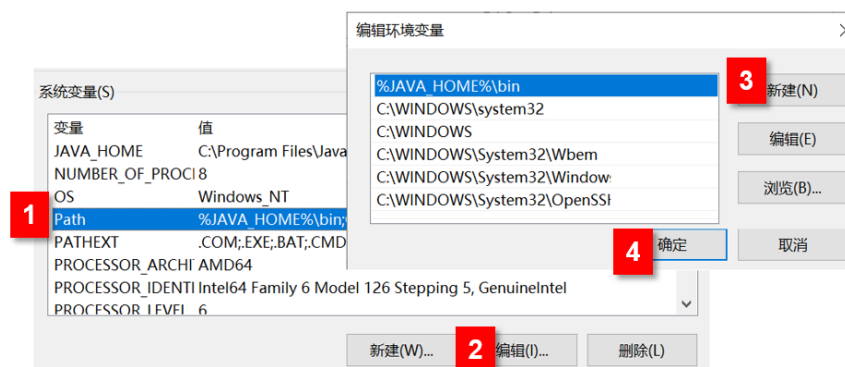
编辑环境变量

%JAVA_HOME%\bin
C:\WINDOWS\system32
C:\WINDOWS
C:\WINDOWS\System32\Wbem
C:\WINDOWS\System32\Window
C:\WINDOWS\System32\OpenSSH

3 新建(N)
编辑(E)
浏览(B)...

4 确定
取消

系统变量(S)

| 变量 | 值 |
|---|---|
| JAVA_HOME | C:\Program Files\Java |
| NUMBER_OF_PROCI | 8 |
| OS | Windows_NT |
| Path | %JAVA_HOME%\bin; |
| PATHEXT | .COM;.EXE;.BAT;.CMD |
| PROCESSOR_ARCHI | AMD64 |
| PROCESSOR_IDENTI | Intel64 Family 6 Model 126 Stepping 5, GenuineIntel |
| PROCESSOR_LEVEL | 6 |

1

新建(W)... 2 编辑(I)... 删除(L)